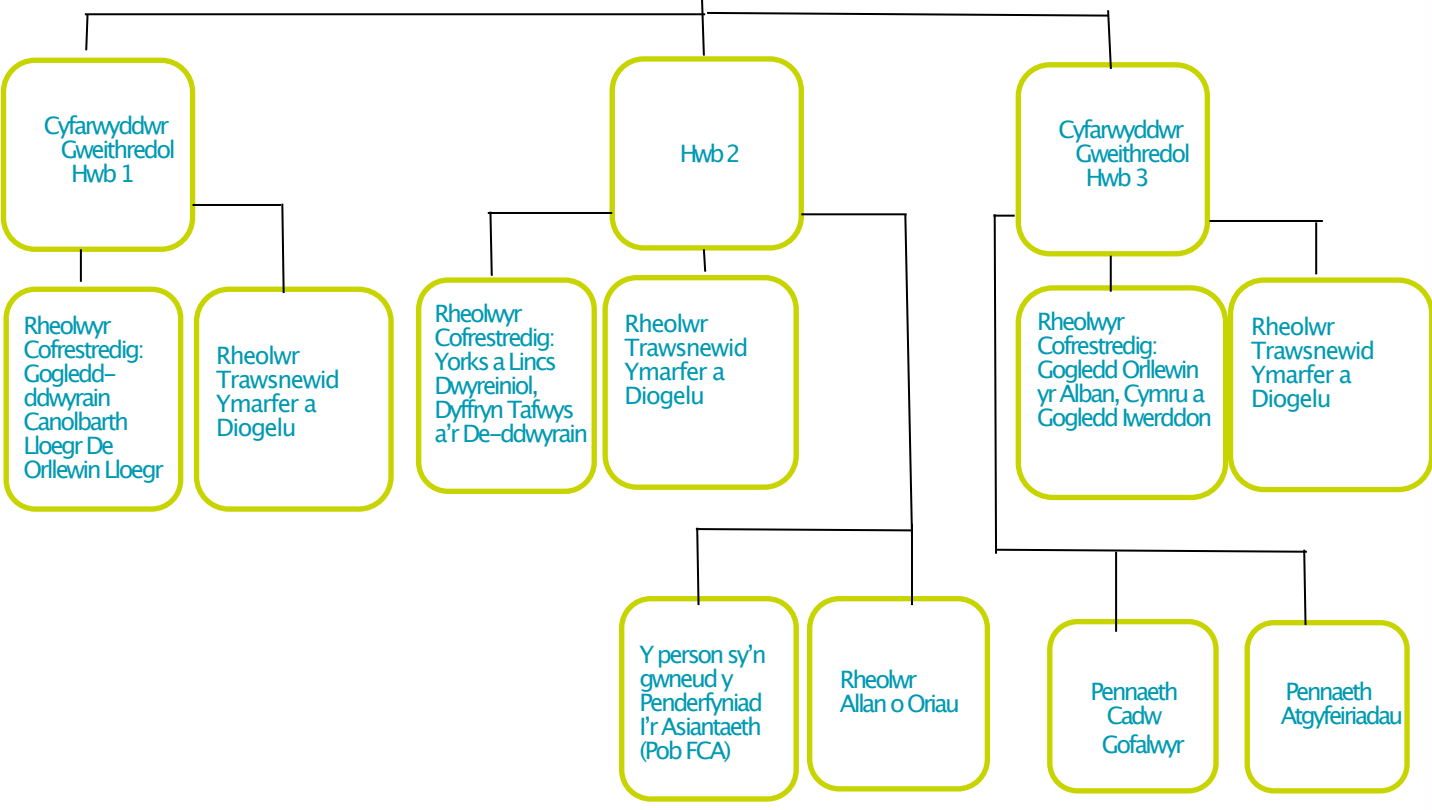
Cyfarwyddwr Gweithredol Hwb 1

Hwb 2

Cyfarwyddwr Gweithredol Hwb 3

Rheolwyr Cofrestredig: Gogledd-ddwyrain Canolbarth Lloegr De Orllewin Lloegr

Rheolwr Trawsnewid Ymarfer a Diogelu

Rheolwyr Cofrestredig: Yorks a Lincs Dwyreiniol, Dyffryn Tafwys a'r De-ddwyrain

Rheolwr Trawsnewid Ymarfer a Diogelu

Rheolwyr Cofrestredig: Gogledd Orllewin yr Alban, Cymru a Gogledd Iwerddon

Rheolwr Trawsnewid Ymarfer a Diogelu

Y person sy'n gwneud y Penderfyniad I'r Asiantaeth (Pob FCA)

Rheolwr Allan o Oriau

Pennaeth Cadw Gofalwyr

Pennaeth Atgyfeiriadau